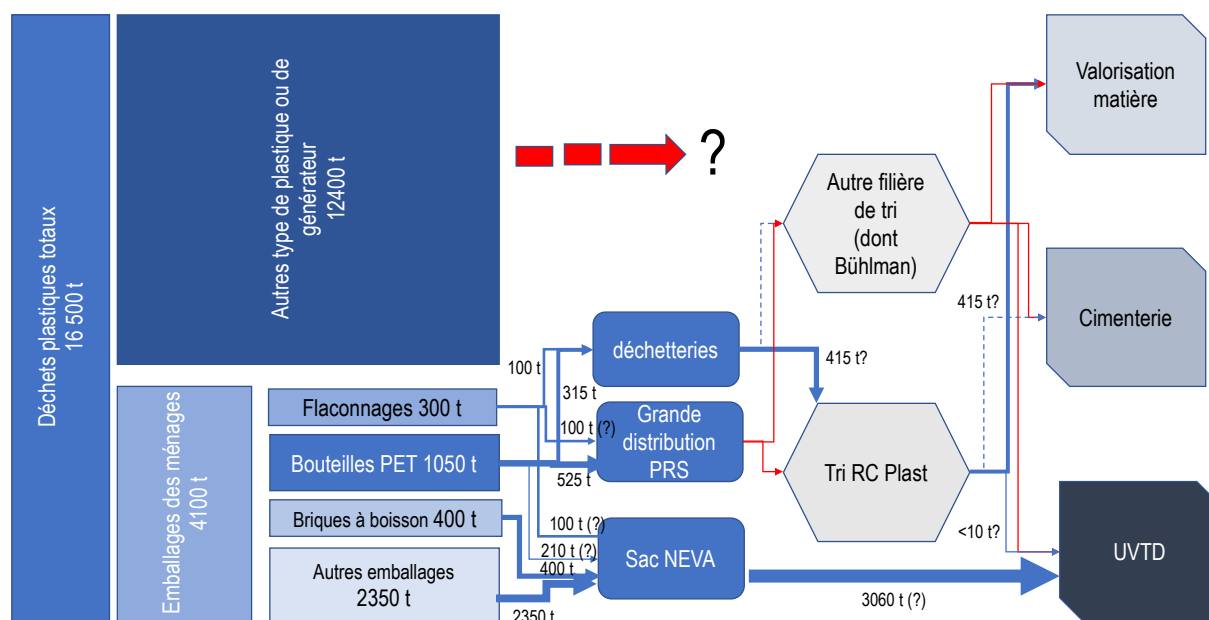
Déchets plastiques totaux
16 500 t

Autres type de plastique ou de générateur
12400 t

?

Emballages des ménages
4100 t

Flaconnages 300 t

Bouteilles PET 1050 t

Briques à boisson 400 t

Autres emballages
2350 t

100 t

315 t

100 t (?)

525 t

100 t (?)

210 t (?)

400 t

2350 t

déchetteries

Grande distribution PRS

Sac NEVA

415 t?

Autre filière de tri (dont Bühlman)

Tri RC Plast

415 t?

<10 t?

3060 t (?)

Valorisation matière

Cimenterie

UVTD